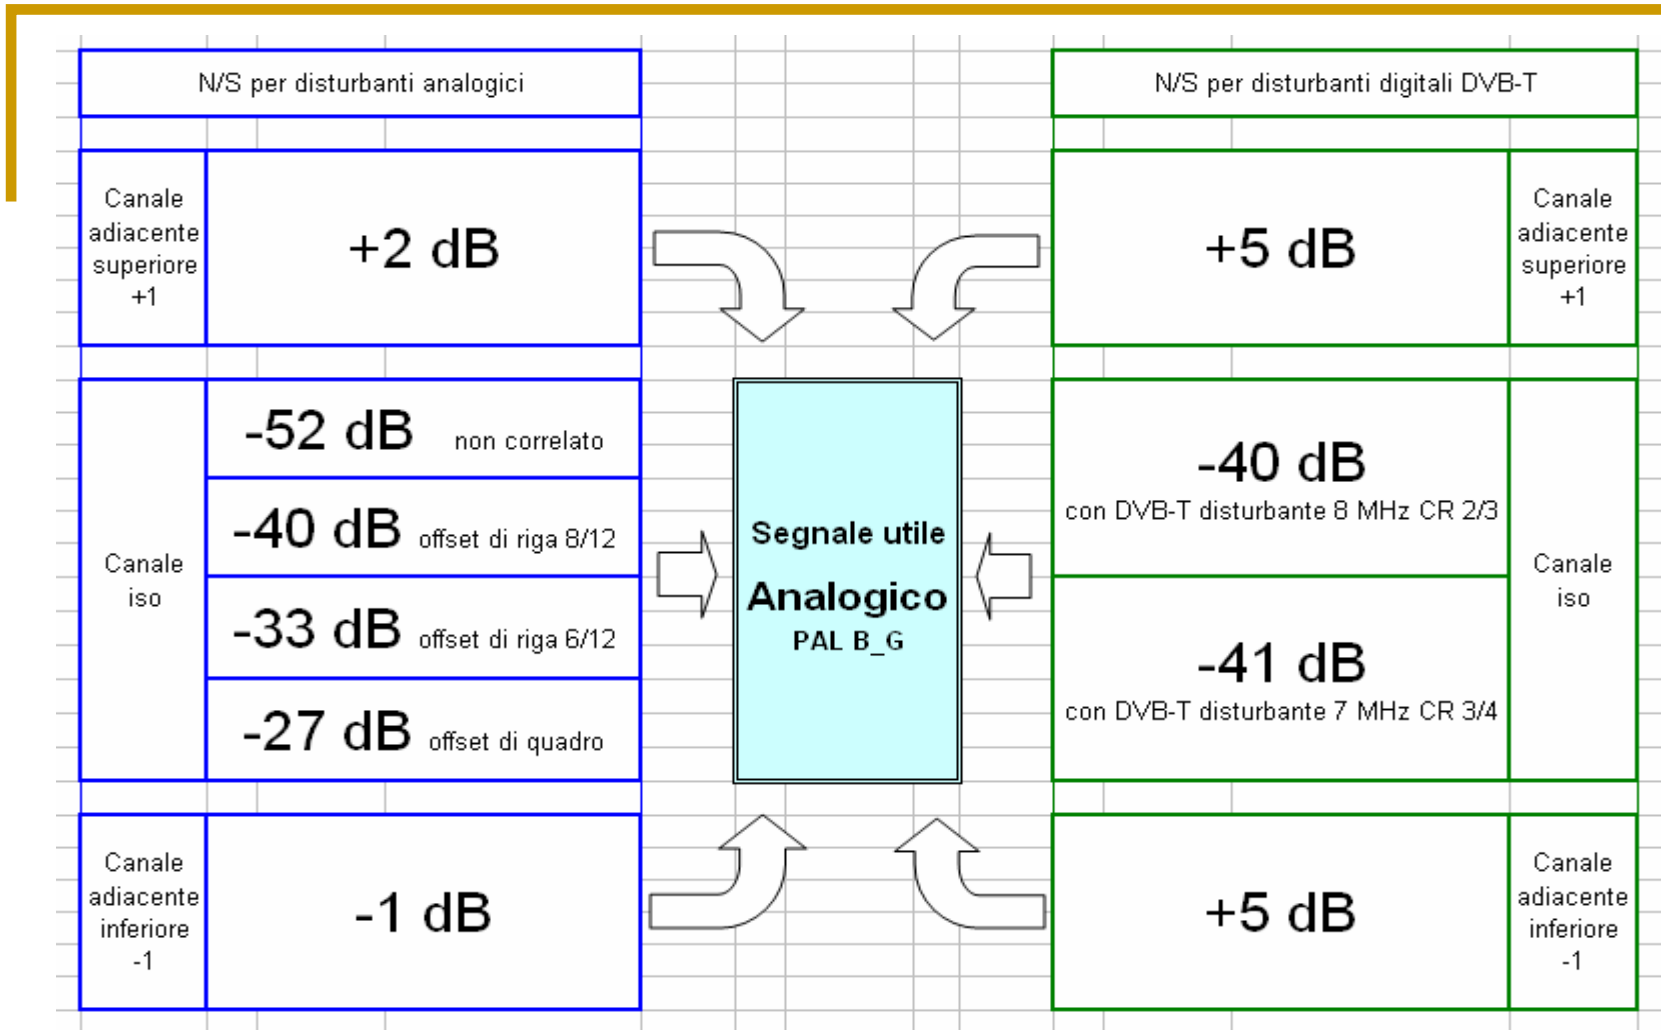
N/S per disturbanti analogici

Canale adiacente superiore +1

+2 dB

Canale iso

-52 dB non correlato

-40 dB offset di riga 8/12

-33 dB offset di riga 6/12

-27 dB offset di quadro

Canale adiacente inferiore -1

-1 dB

Segnale utile

Analogico

PAL B_G

N/S per disturbanti digitali DVB-T

+5 dB

Canale adiacente superiore +1

-40 dB

con DVB-T disturbante 8 MHz CR 2/3

-41 dB

con DVB-T disturbante 7 MHz CR 3/4

Canale iso

+5 dB

Canale adiacente inferiore -1